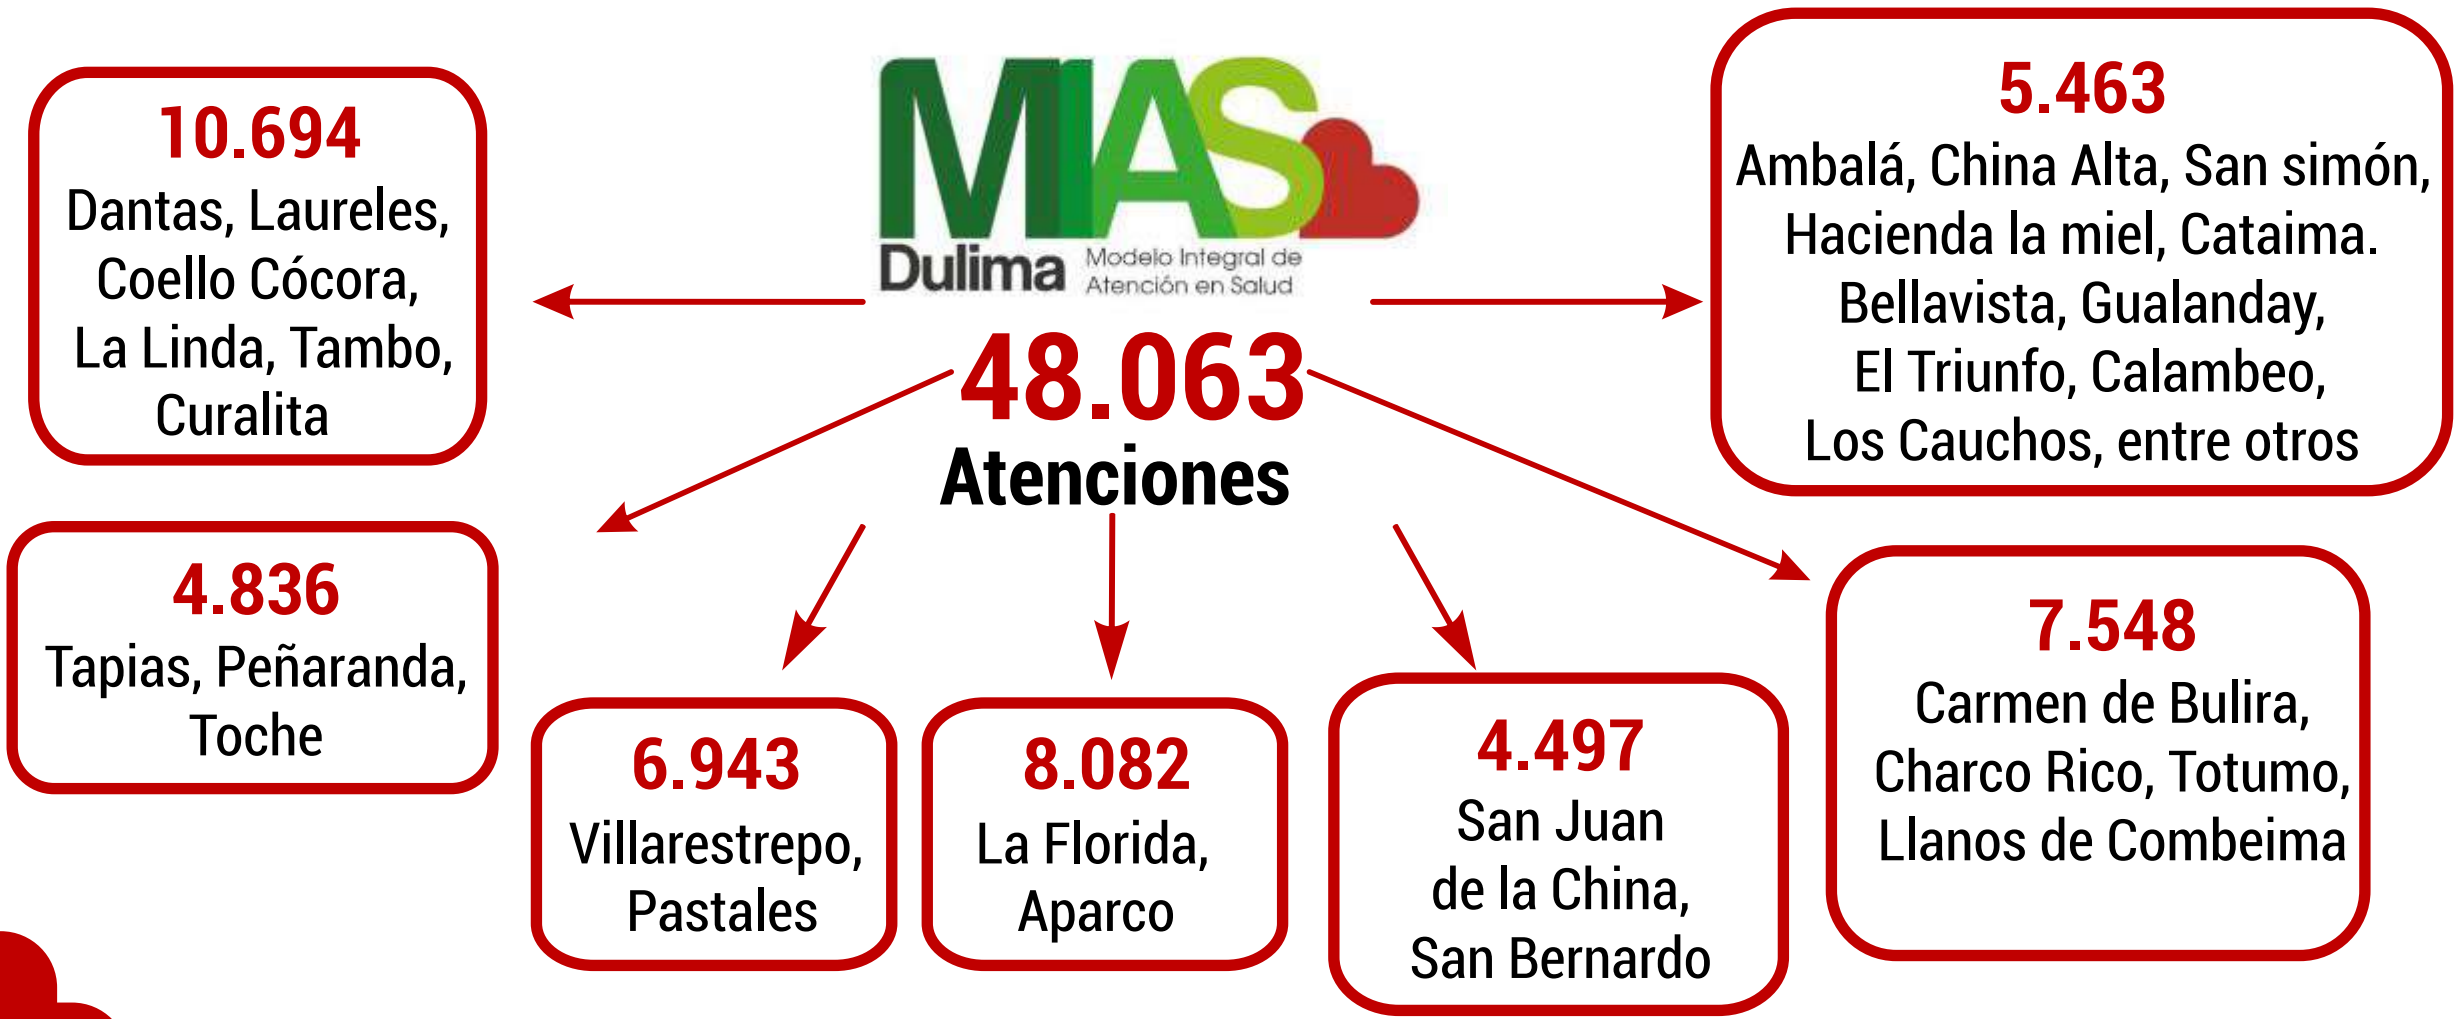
MIAS
Dulima
Modelo Integral de Atención en Salud

48.063
Atenciones

10.694
Dantas, Laureles, Coello Cócora, La Linda, Tambo, Curalita

5.463
Ambalá, China Alta, San simón, Hacienda la miel, Cataima. Bellavista, Gualanday, El Triunfo, Calambeo, Los Cauchos, entre otros

4.836
Tapias, Peñaranda, Toche

6.943
Villarestrepo, Pastales

8.082
La Florida, Aparco

4.497
San Juan de la China, San Bernardo

7.548
Carmen de Bulira, Charco Rico, Totumo, Llanos de Combeima